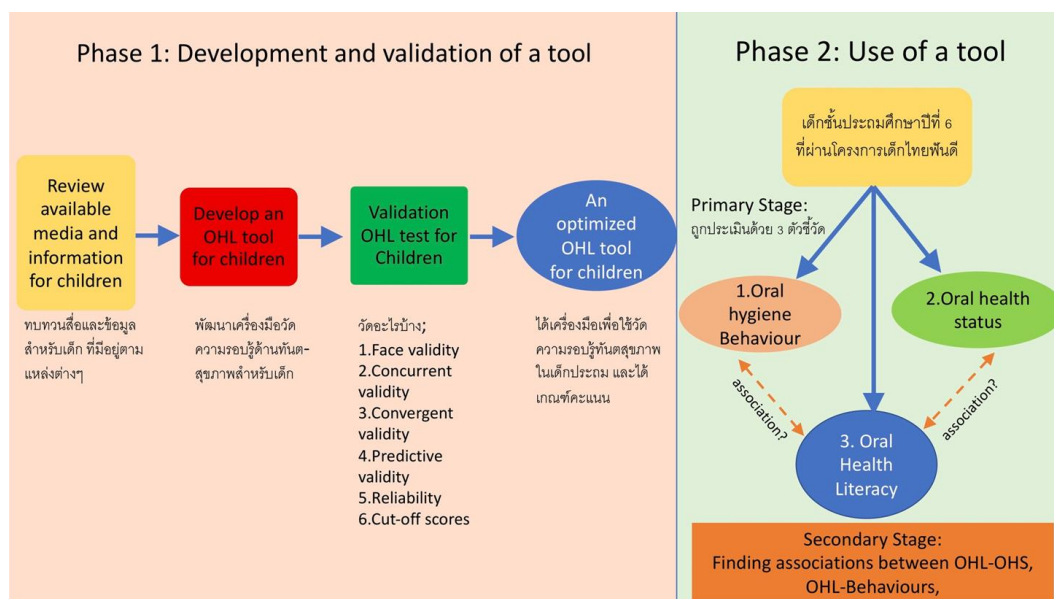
Phase 1: Development and validation of a tool

Review available media and information for children

Develop an OHL tool for children

Validation OHL test for Children

An optimized OHL tool for children

ทบทวนสื่อและข้อมูลสำหรับเด็ก ที่มีอยู่ตามแหล่งต่างๆ

พัฒนาเครื่องมือวัดความรอบรู้ด้านทันต-สุขภาพสำหรับเด็ก

วัดอะไรบ้าง;
1.Face validity
2.Concurrent validity
3.Convergent validity
4.Predictive validity
5.Reliability
6.Cut-off scores

ได้เครื่องมือเพื่อใช้วัดความรอบรู้ทันตสุขภาพในเด็กประถม และได้เกณฑ์คะแนน

Phase 2: Use of a tool

เด็กชั้นประถมศึกษาปีที่ 6 ที่ผ่านโครงการเด็กไทยฟันดี

Primary Stage:
ถูกประเมินด้วย 3 ตัวชี้วัด

1.Oral hygiene Behaviour

2.Oral health status

association?

association?

3. Oral Health Literacy

Secondary Stage:
Finding associations between OHL-OHS, OHL-Behaviours,